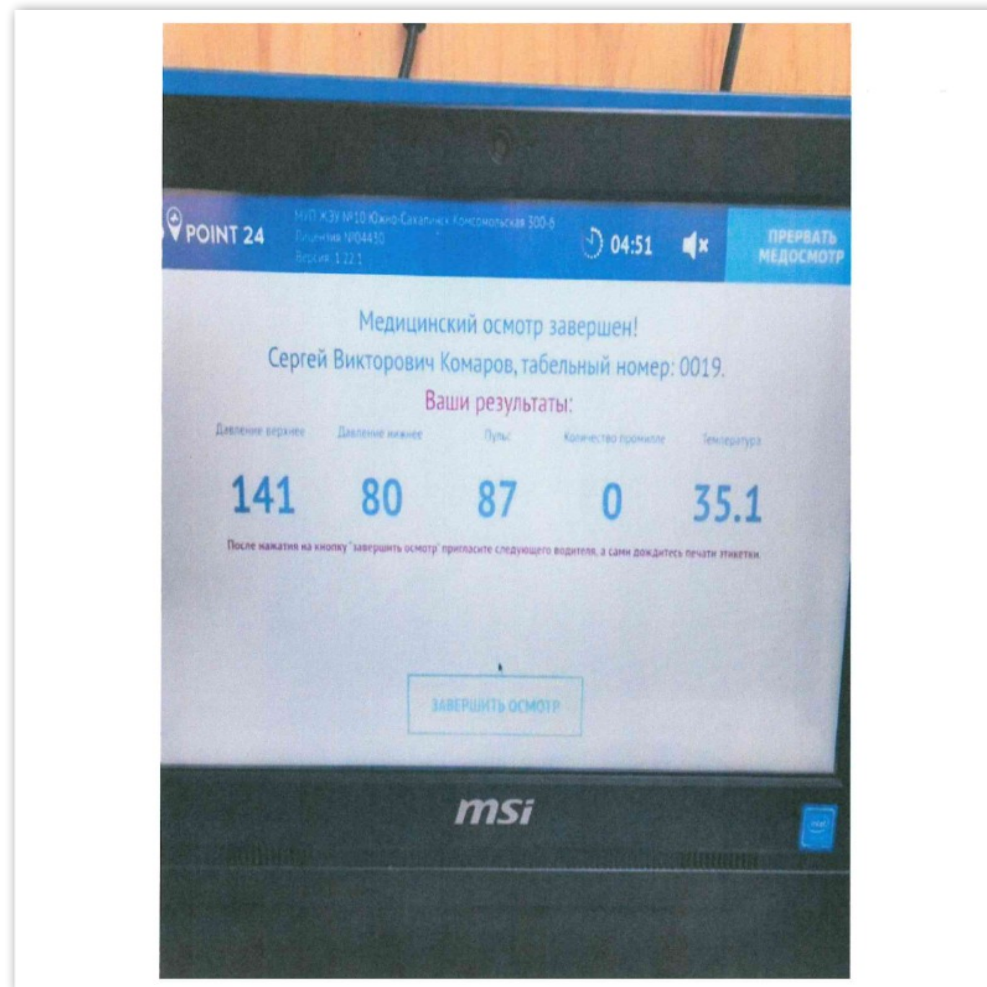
POINT 24

МУП ЖЭУ №10 Южно-Сахалинск Комсомольская 300-б
Лицензия №04430
Версия: 1.22.1

04:51

ПРЕРВАТЬ МЕДОСМОТР

Медицинский осмотр завершен!
Сергей Викторович Комаров, табельный номер: 0019.
Ваши результаты:

| Давление верхнее | Давление нижнее | Пульс | Количество промилле | Температура |
|---|---|---|---|---|
| 141 | 80 | 87 | 0 | 35.1 |

После нажатия на кнопку "завершить осмотр" пригласите следующего водителя, а сами дождитесь печати этикетки.

ЗАВЕРШИТЬ ОСМОТР

msi

intel